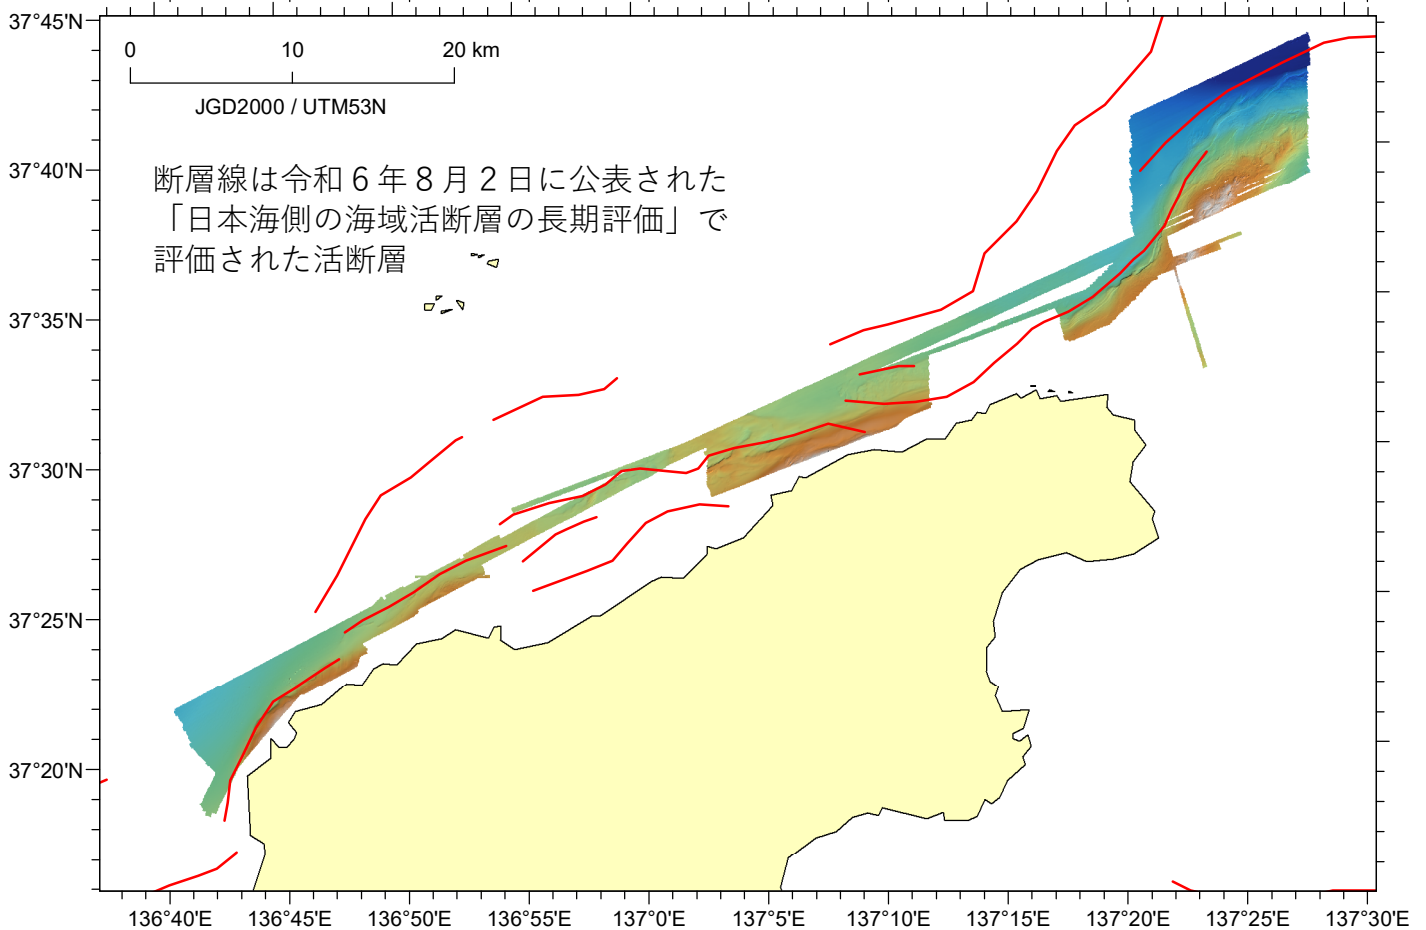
37°45'N
37°40'N
37°35'N
37°30'N
37°25'N
37°20'N

0
10
20 km
JGD2000 / UTM53N

断層線は令和６年８月２日に公表された「日本海側の海域活断層の長期評価」で評価された活断層

136°40'E
136°45'E
136°50'E
136°55'E
137°0'E
137°5'E
137°10'E
137°15'E
137°20'E
137°25'E
137°30'E